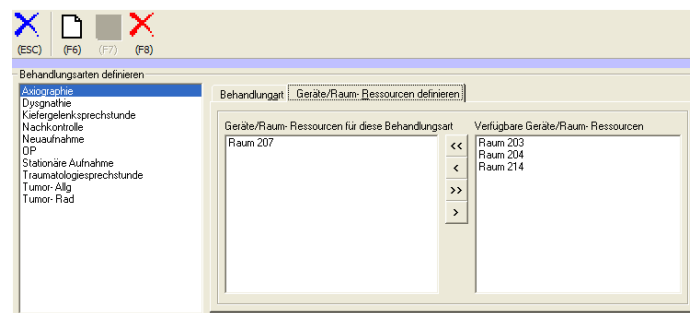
(ESC) (F6) (F7) (F8)

Behandlungsarten definieren

Axiographie
Dysgnathie
Kiefergelenksprechstunde
Nachkontrolle
Neuaufnahme
OP
Stationäre Aufnahme
Traumatologiesprechstunde
Tumor- Allg
Tumor- Rad

Behandlungart | Geräte/Raum- Ressourcen definieren

Geräte/Raum- Ressourcen für diese Behandlungsart
Raum 207

<<
<
>>
>

Verfügbare Geräte/Raum- Ressourcen
Raum 203
Raum 204
Raum 214